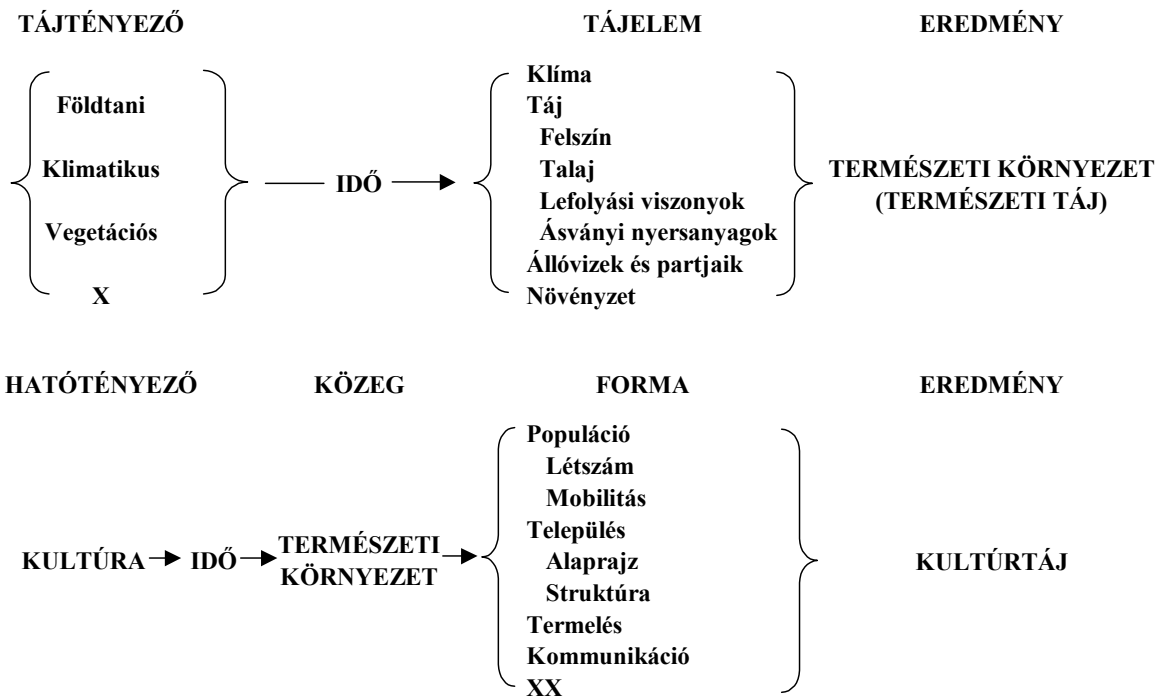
TÁJTÉNYEZŐ

TÁJELEM

EREDMÉNY

Földtani
Klimatikus
Vegetációs
X

IDŐ

Klíma
Táj
Felszín
Talaj
Lefolyási viszonyok
Ásványi nyersanyagok
Állóvizek és partjaik
Növényzet

TERMÉSZETI KÖRNYEZET
(TERMÉSZETI TÁJ)

HATÓTÉNYEZŐ

KÖZEG

FORMA

EREDMÉNY

KULTÚRA

IDŐ

TERMÉSZETI KÖRNYEZET

Populáció
Létszám
Mobilitás
Település
Alaprajz
Struktúra
Termelés
Kommunikáció
XX

KULTÚRTÁJ